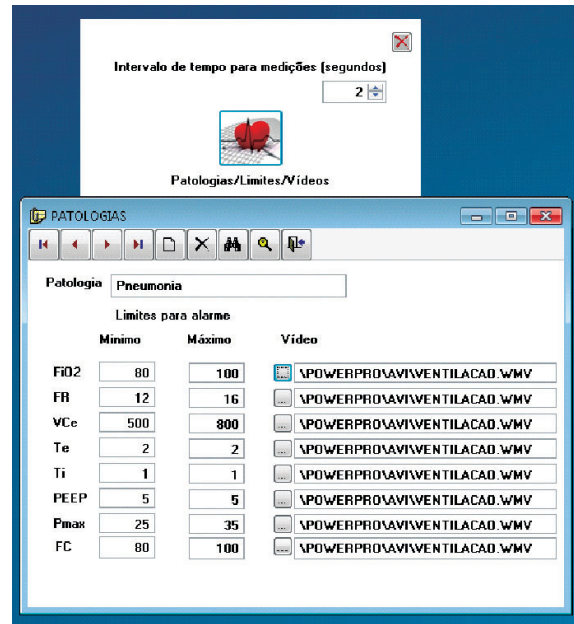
Intervalo de tempo para medições (segundos)

2

Patologias/Limites/Vídeos

PATOLOGIAS

Patologia Pneumonia

Limites para alarme

| | Mínimo | Máximo | Vídeo |
|---|---|---|---|
| FiO2 | 80 | 100 | \POWERPRO\AVI\VENTILACAO.WMV |
| FR | 12 | 16 | \POWERPRO\AVI\VENTILACAO.WMV |
| VCe | 500 | 800 | \POWERPRO\AVI\VENTILACAO.WMV |
| Te | 2 | 2 | \POWERPRO\AVI\VENTILACAO.WMV |
| Ti | 1 | 1 | \POWERPRO\AVI\VENTILACAO.WMV |
| PEEP | 5 | 5 | \POWERPRO\AVI\VENTILACAO.WMV |
| Pmax | 25 | 35 | \POWERPRO\AVI\VENTILACAO.WMV |
| FC | 80 | 100 | \POWERPRO\AVI\VENTILACAO.WMV |